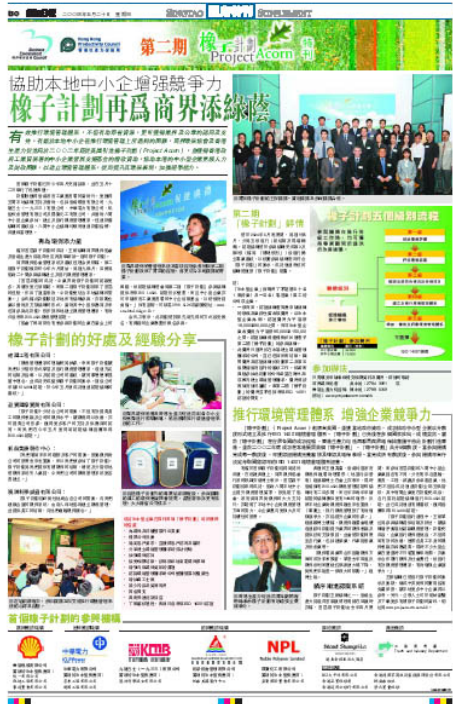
第二期 橡子計劃 Project Acorn 特刊

協助本地中小企增強競爭力

橡子計劃再爲商界添綠蔭

橡子計劃的好處及經驗分享

推行環境管理體系 增強企業競爭力

第二期「橡子計劃」詳情

橡子計劃五個級別證書

參加詳情

NPL

Hong Kong Productivity Council

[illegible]